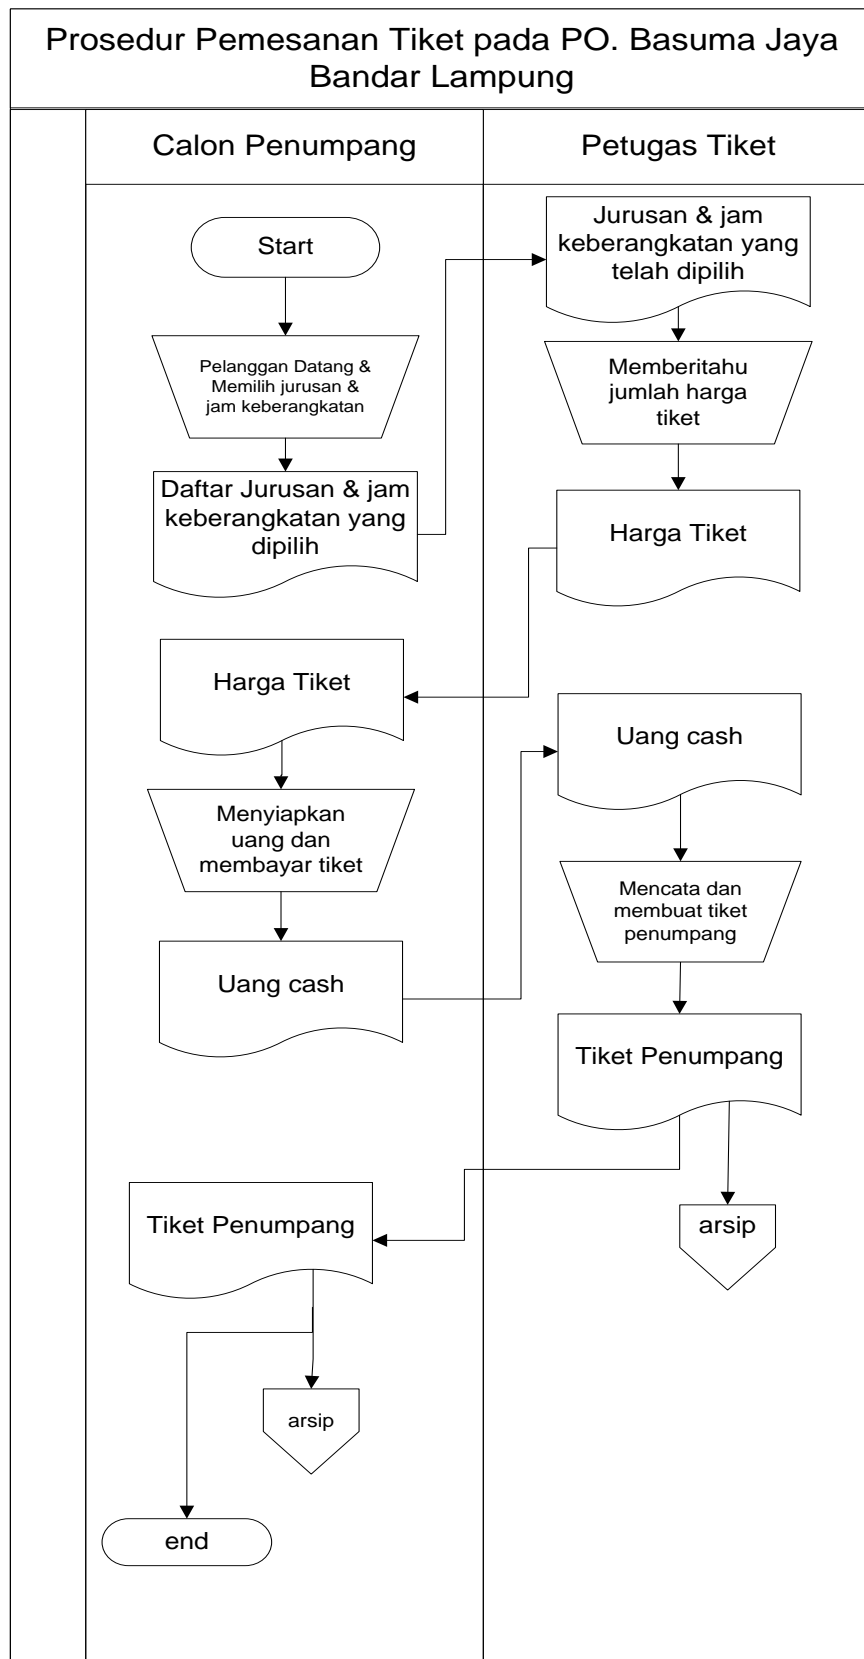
Prosedur Pemesanan Tiket pada PO. Basuma Jaya Bandar Lampung

Calon Penumpang

Petugas Tiket

Start

Pelanggan Datang & Memilih jurusan & jam keberangkatan

Daftar Jurusan & jam keberangkatan yang dipilih

Jurusan & jam keberangkatan yang telah dipilih

Memberitahu jumlah harga tiket

Harga Tiket

Harga Tiket

Menyiapkan uang dan membayar tiket

Uang cash

Uang cash

Mencata dan membuat tiket penumpang

Tiket Penumpang

arsip

Tiket Penumpang

arsip

end